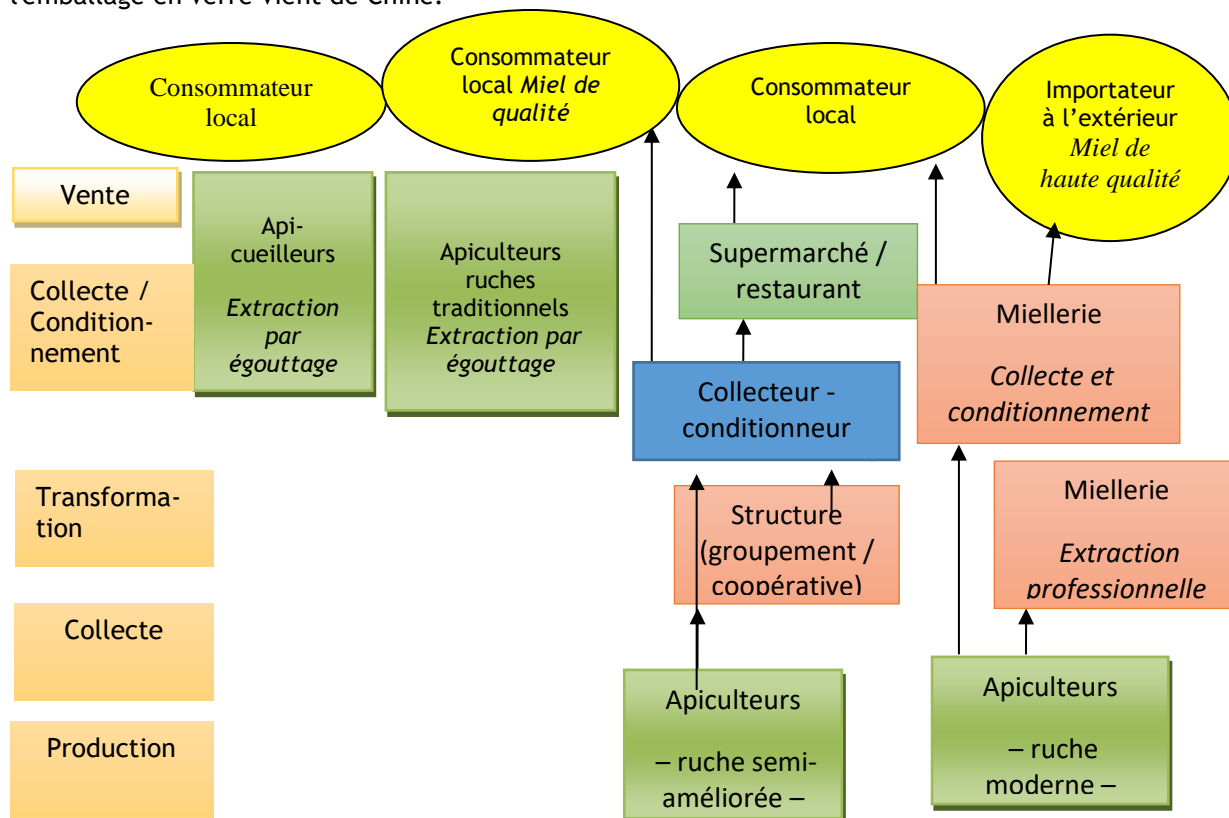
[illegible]

Consommateur local

Consommateur local *Miel de qualité*

Consommateur local

Importateur à l'extérieur *Miel de haute qualité*

Vente

Collecte / Conditionnement

Transformation

Collecte

Production

Api-cueilleurs *Extraction par égouttage*

Apiculteurs ruches traditionnels *Extraction par égouttage*

Supermarché / restaurant

Collecteur - conditionneur

Structure (groupement / coopérative)

Apiculteurs – ruche semi-améliorée –

Miellerie *Collecte et conditionnement*

Miellerie *Extraction professionnelle*

Apiculteurs – ruche moderne –